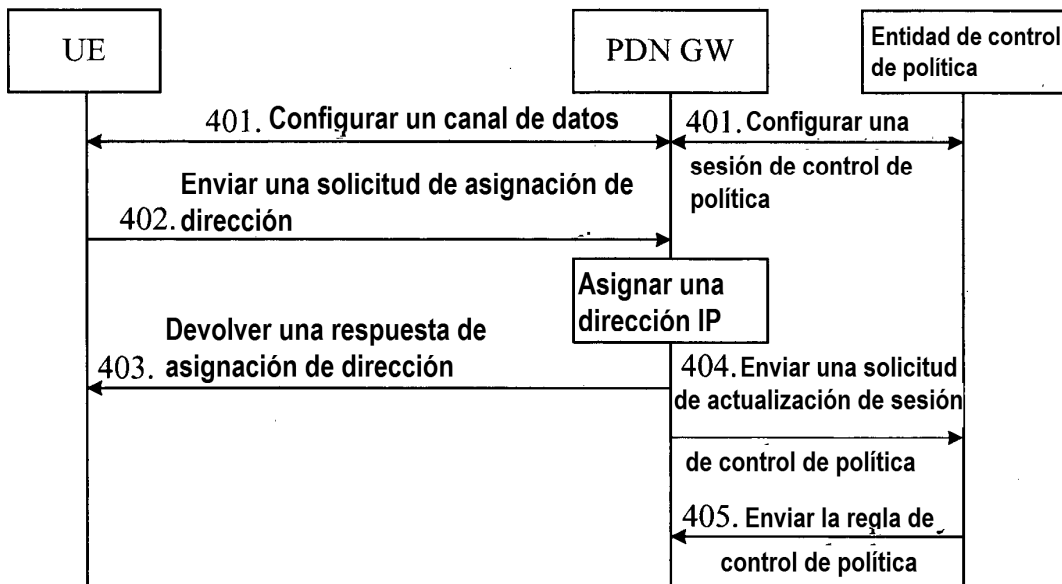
UE

PDN GW

Entidad de control de política

401. Configurar un canal de datos

401. Configurar una sesión de control de política

402. Enviar una solicitud de asignación de dirección

Asignar una dirección IP

403. Devolver una respuesta de asignación de dirección

404. Enviar una solicitud de actualización de sesión de control de política

405. Enviar la regla de control de política